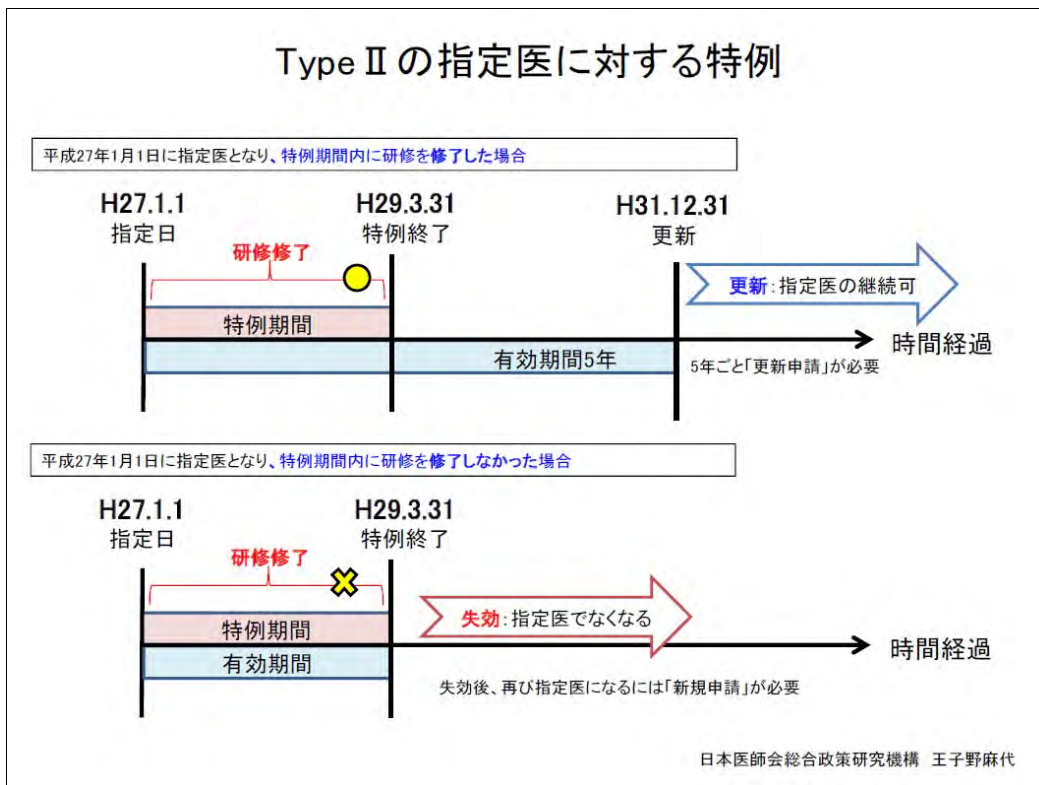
Type II の指定医に対する特例

平成27年1月1日に指定医となり、特例期間内に研修を修了した場合

H27.1.1
指定日

H29.3.31
特例終了

H31.12.31
更新

研修修了

更新：指定医の継続可

特例期間

有効期間5年

時間経過

5年ごと「更新申請」が必要

平成27年1月1日に指定医となり、特例期間内に研修を修了しなかった場合

H27.1.1
指定日

H29.3.31
特例終了

研修修了

失効：指定医でなくなる

特例期間

有効期間

時間経過

失効後、再び指定医になるには「新規申請」が必要

日本医師会総合政策研究機構　王子野麻代